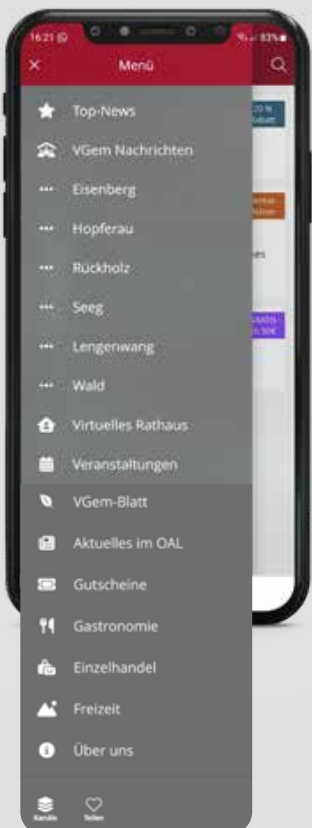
16:21
83%
×
Menü

Top-News
VGem Nachrichten
Eisenberg
Hopferau
Rückholz
Seeg
Lengenwang
Wald
Virtuelles Rathaus
Veranstaltungen
VGem-Blatt
Aktuelles im OAL
Gutscheine
Gastronomie
Einzelhandel
Freizeit
Über uns

Kanäle
Teilen